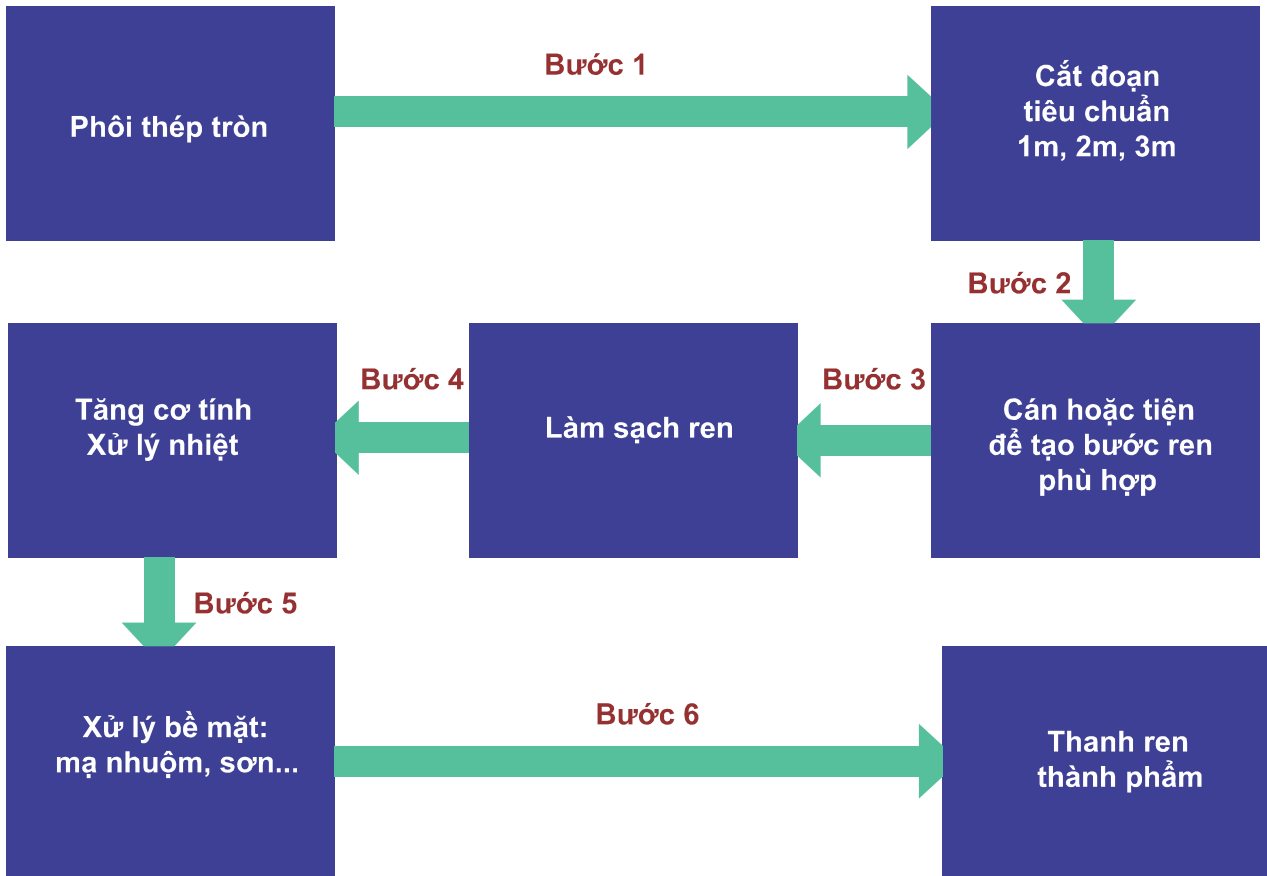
Phôi thép tròn

Bước 1

Cắt đoạn tiêu chuẩn 1m, 2m, 3m

Bước 2

Cán hoặc tiện để tạo bước ren phù hợp

Bước 3

Làm sạch ren

Bước 4

Tăng cơ tính Xử lý nhiệt

Bước 5

Xử lý bề mặt: mạ nhuộm, sơn...

Bước 6

Thanh ren thành phẩm